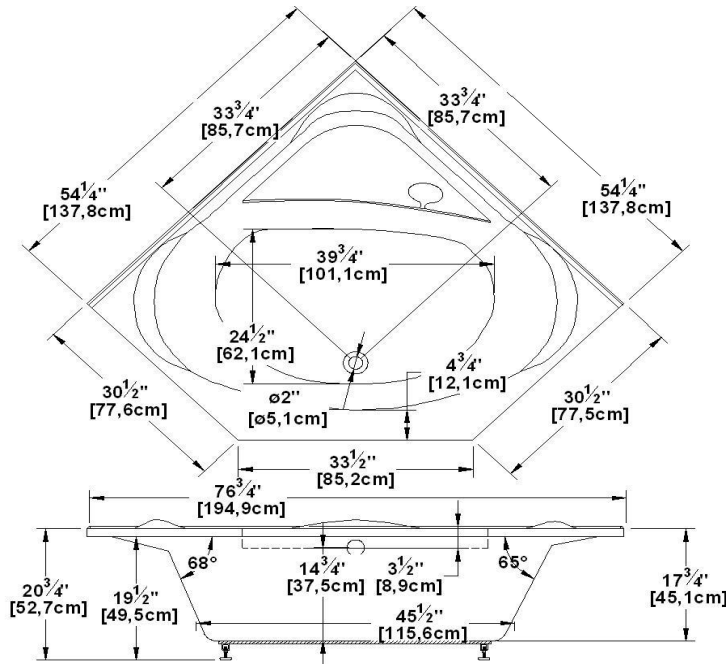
$33\frac{3}{4}$'
[85,7cm]

$33\frac{3}{4}$'
[85,7cm]

$54\frac{1}{4}$"
[137,8cm]

$54\frac{1}{4}$"
[137,8cm]

$39\frac{3}{4}$'
[101,1cm]

$24\frac{1}{2}$"
[62,1cm]

$4\frac{3}{4}$'
[12,1cm]

ø2"
[ø5,1cm]

$30\frac{1}{2}$"
[77,6cm]

$30\frac{1}{2}$"
[77,5cm]

$33\frac{1}{2}$"
[85,2cm]

$76\frac{3}{4}$'
[194,9cm]

68°

65°

$20\frac{3}{4}$'
[52,7cm]

$19\frac{1}{2}$"
[49,5cm]

$14\frac{3}{4}$'
[37,5cm]

$3\frac{1}{2}$"
[8,9cm]

$17\frac{3}{4}$'
[45,1cm]

$45\frac{1}{2}$"
[115,6cm]